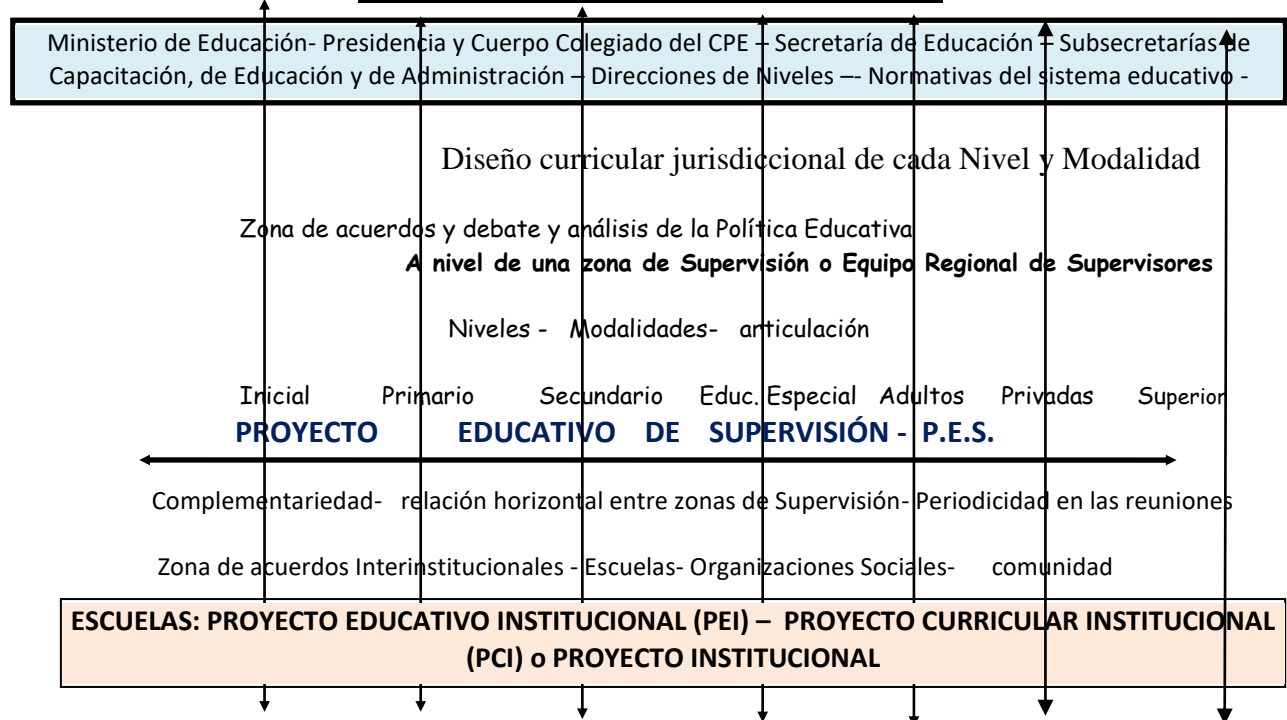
Ministerio de Educación- Presidencia y Cuerpo Colegiado del CPE – Secretaría de Educación – Subsecretarías de Capacitación, de Educación y de Administración – Direcciones de Niveles –- Normativas del sistema educativo -

Diseño curricular jurisdiccional de cada Nivel y Modalidad

Zona de acuerdos y debate y análisis de la Política Educativa

A nivel de una zona de Supervisión o Equipo Regional de Supervisores

Niveles - Modalidades- articulación

Inicial Primario Secundario Educ. Especial Adultos Privadas Superior

PROYECTO EDUCATIVO DE SUPERVISIÓN - P.E.S.

Complementariedad- relación horizontal entre zonas de Supervisión- Periodicidad en las reuniones

Zona de acuerdos Interinstitucionales - Escuelas- Organizaciones Sociales- comunidad

ESCUELAS: PROYECTO EDUCATIVO INSTITUCIONAL (PEI) – PROYECTO CURRICULAR INSTITUCIONAL (PCI) o PROYECTO INSTITUCIONAL